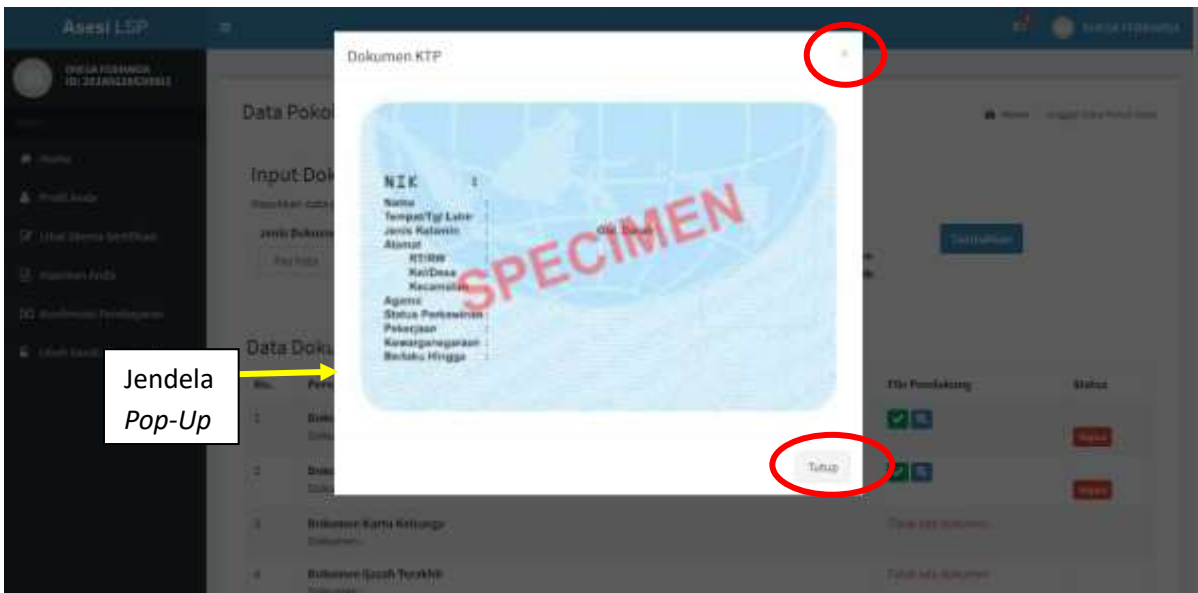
Asesi LSP

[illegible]
ID: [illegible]

Home
Profil Anda
Ubah Skema Sertifikasi
Asesmen Anda
Konfirmasi Pembayaran
Ubah Sandi

Data Pokok

Input Dok

Jenis Dokumen

Pas Foto

Data Doku

No.

1

2

3 Dokumen Kartu Keluarga

4 Dokumen Ijazah Terakhir

Home / Unggah Data Pokok Asesi

Simpan

File Pendukung

Status

Tidak ada dokumen

Tidak ada dokumen

Dokumen KTP

×

NIK :
Nama
Tempat/Tgl Lahir
Jenis Kelamin
Gol. Darah
Alamat
RT/RW
Kel/Desa
Kecamatan
Agama
Status Perkawinan
Pekerjaan
Kewarganegaraan
Berlaku Hingga

SPECIMEN

Tutup

Jendela
Pop-Up